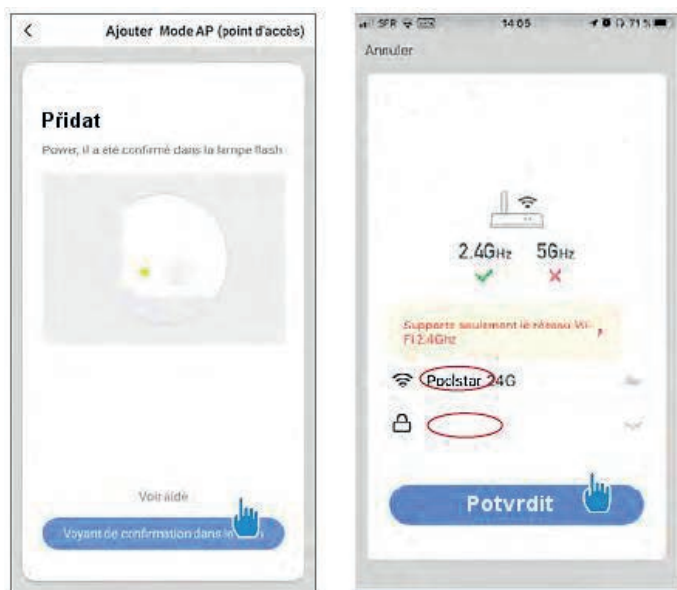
<

Ajouter Mode AP (point d'accès)

Přidat

Power, il a été confirmé dans la lampe flash

Voir aide

Voyant de confirmation dans le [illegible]

SFR 14:05 71%

Annuler

2.4GHz 5GHz

Supporte seulement le réseau Wi-Fi 2.4Ghz

Poolstar 24G

Potvrdit